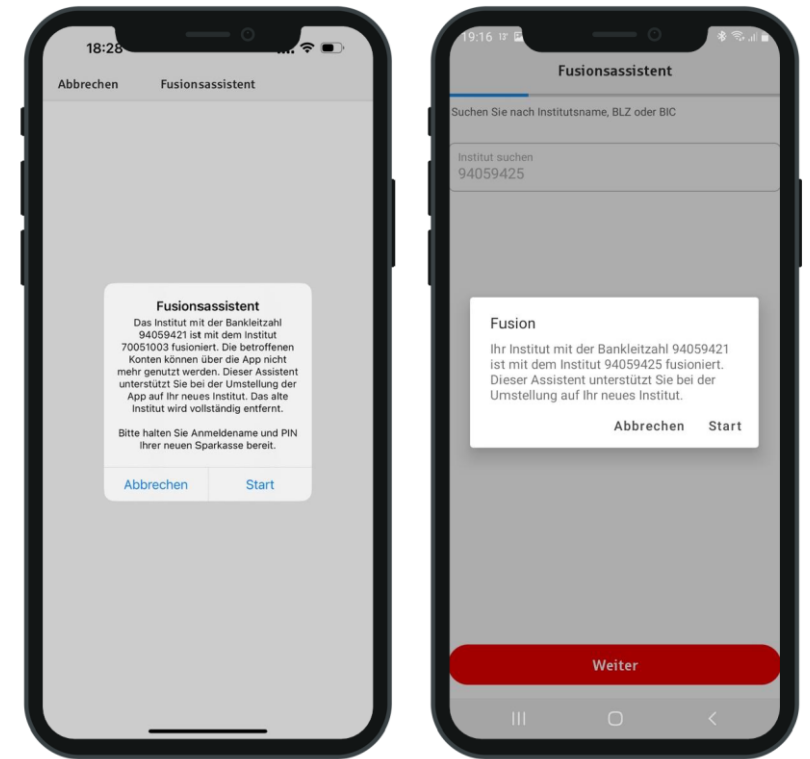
18:28

Abbrechen Fusionsassistent

Fusionsassistent

Das Institut mit der Bankleitzahl 94059421 ist mit dem Institut 70051003 fusioniert. Die betroffenen Konten können über die App nicht mehr genutzt werden. Dieser Assistent unterstützt Sie bei der Umstellung der App auf Ihr neues Institut. Das alte Institut wird vollständig entfernt.

Bitte halten Sie Anmeldename und PIN Ihrer neuen Sparkasse bereit.

Abbrechen Start

19:16

Fusionsassistent

Suchen Sie nach Institutsname, BLZ oder BIC

Institut suchen
94059425

Fusion

Ihr Institut mit der Bankleitzahl 94059421 ist mit dem Institut 94059425 fusioniert. Dieser Assistent unterstützt Sie bei der Umstellung auf Ihr neues Institut.

Abbrechen Start

Weiter